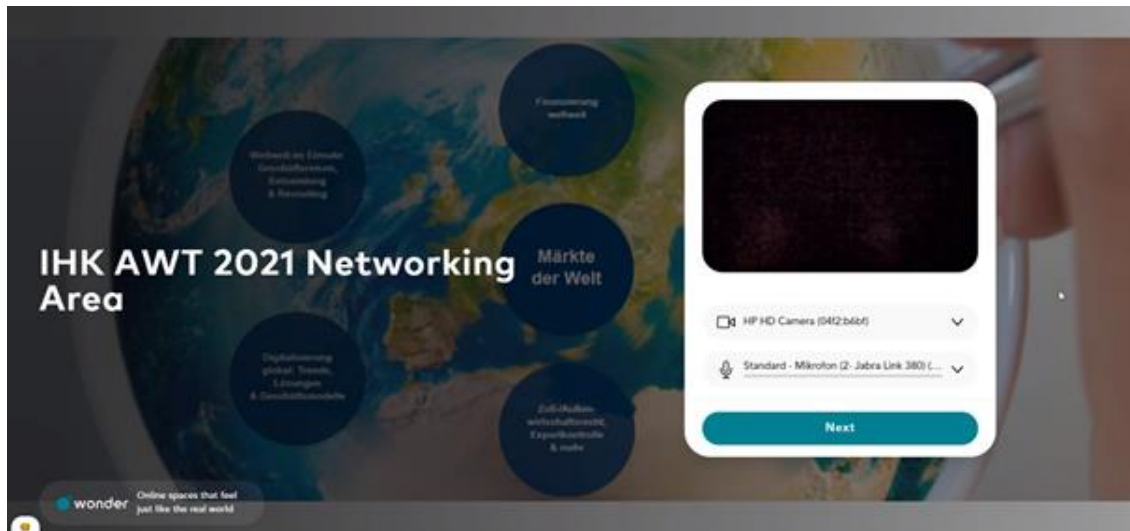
Finanzierung weltweit

Weltweit im Einsatz: Geschäftsreisen, Entsendung & Recruiting

IHK AWT 2021 Networking Area

Märkte der Welt

Digitalisierung global: Trends, Lösungen & Geschäftsmodelle

Zoll/Außenwirtschaftsrecht, Exportkontrolle & mehr

HP HD Camera (04f2:b6bf)

Standard - Mikrofon (2- Jabra Link 380) (...

Next

wonder Online spaces that feel just like the real world